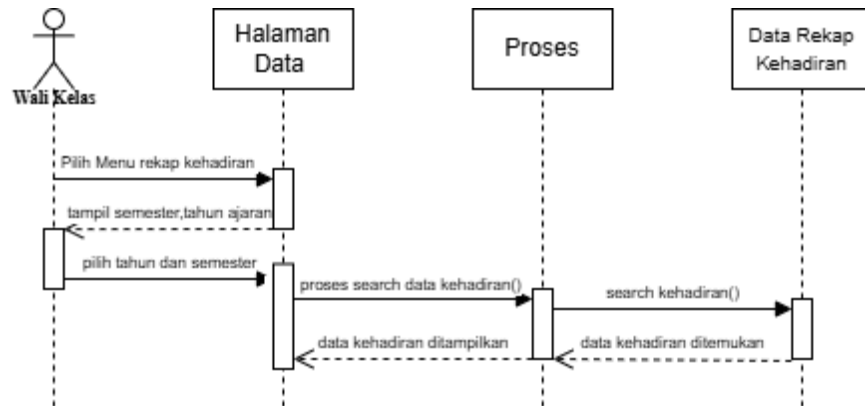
Wali Kelas

Halaman Data

Proses

Data Rekap Kehadiran

Pilih Menu rekap kehadiran

tampil semester,tahun ajaran

pilih tahun dan semester

proses search data kehadiran()

search kehadiran()

data kehadiran ditampilkan

data kehadiran ditemukan